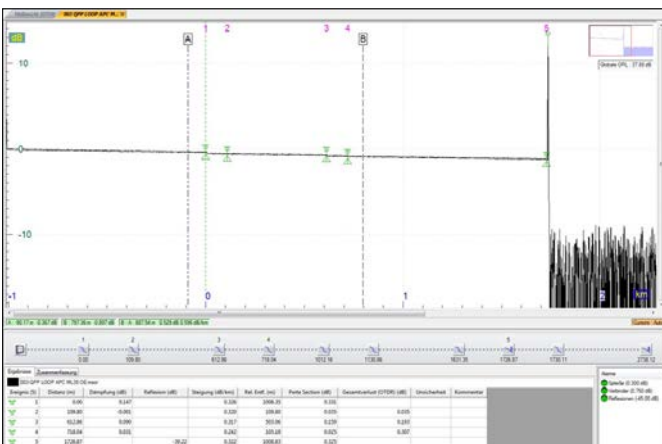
Netzwerk (OTDR) | ISO QPF LOOP APC WL..

dB
10
0
-10
-1

A 1 2 3 4 B 5

Globale OPL: 27.30 dB

0
1
km

Cursor

1 2 3 4 5
0.00 109.80 612.90 758.04 1012.18 1130.86 1631.38 1728.87 1730.11 2738.12

Ergebnisse | Zusammenfassung
ISO QPF LOOP APC WL20 OE.msor

| Ereignis | Distanz (m) | Dämpfung (dB) | Reflexion (dB) | Steigung (dB/km) | Rel. Entf. (m) | Perte Section (dB) | Gesamtverlust (OTDR) (dB) | Unsicherheit | Kommentar |
|---|---|---|---|---|---|---|---|---|---|
| 1 | 0.00 | 0.147 | | 0.336 | 1098.20 | 0.332 | | | |
| 2 | 109.80 | -0.001 | | 0.320 | 109.80 | 0.035 | 0.035 | | |
| 3 | 612.90 | 0.090 | | 0.317 | 503.06 | 0.159 | 0.163 | | |
| 4 | 758.04 | 0.031 | | 0.242 | 305.08 | 0.035 | 0.307 | | |
| 5 | 1728.87 | | -39.22 | 0.312 | 1008.83 | 0.325 | | | |

Name
Spleiße (0.300 dB)
Verbinder (0.750 dB)
Reflexionen (-45.00 dB)